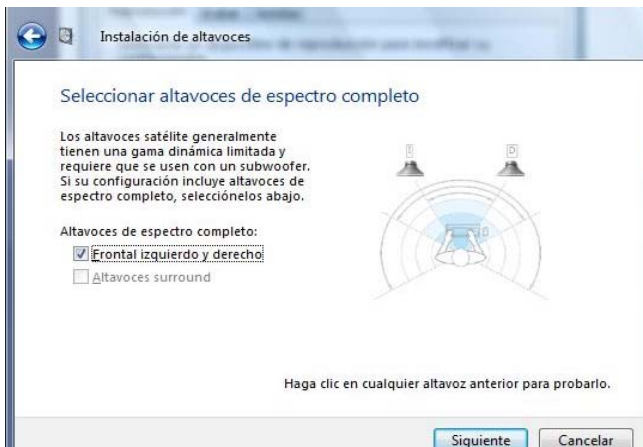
Instalación de altavoces

Seleccionar altavoces de espectro completo

Los altavoces satélite generalmente tienen una gama dinámica limitada y requiere que se usen con un subwoofer. Si su configuración incluye altavoces de espectro completo, selecciónelos abajo.

Altavoces de espectro completo:

Frontal izquierdo y derecho

Altavoces surround

I

D

Haga clic en cualquier altavoz anterior para probarlo.

Siguiente

Cancelar